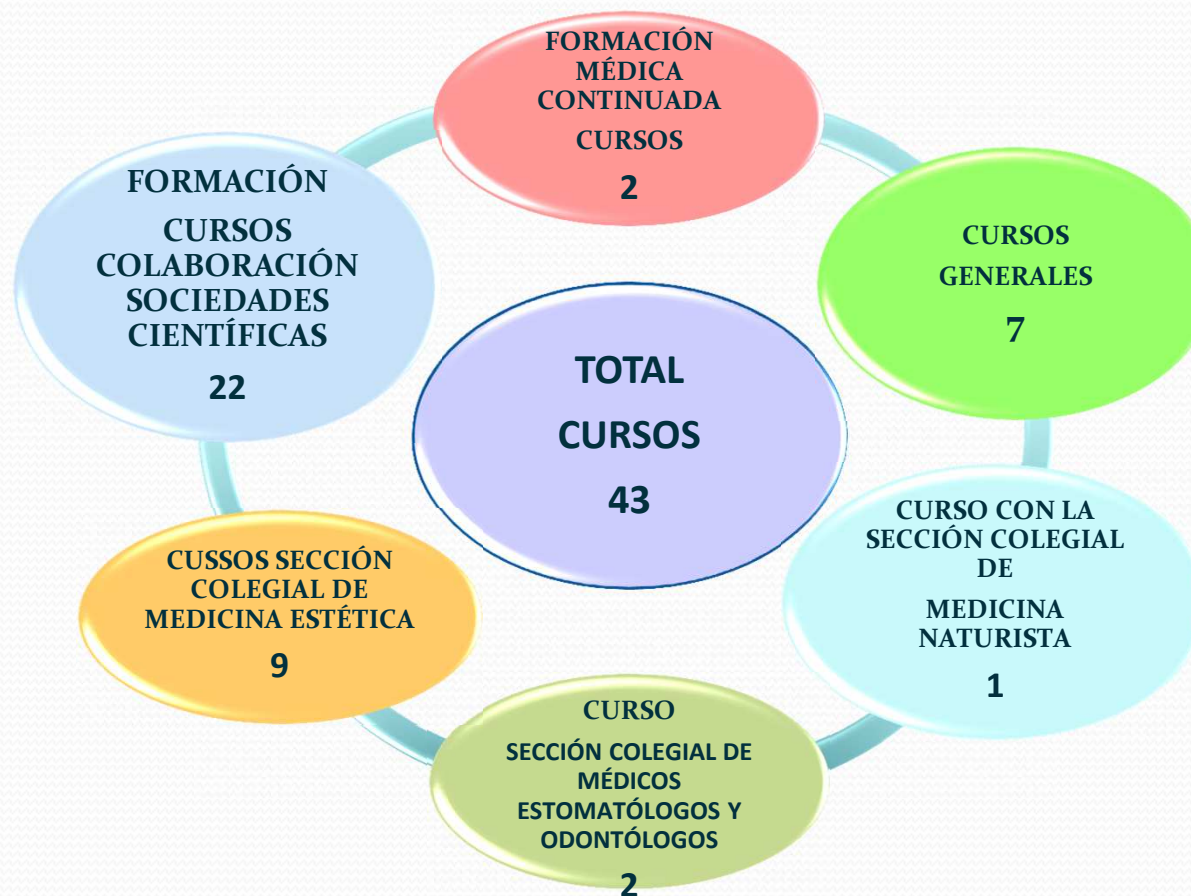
FORMACIÓN MÉDICA CONTINUADA
CURSOS
2

CURSOS GENERALES
7

CURSO CON LA SECCIÓN COLEGIAL DE
MEDICINA NATURISTA
1

CURSO
SECCIÓN COLEGIAL DE MÉDICOS ESTOMATÓLOGOS Y ODONTÓLOGOS
2

CUSSOS SECCIÓN COLEGIAL DE MEDICINA ESTÉTICA
9

FORMACIÓN
CURSOS COLABORACIÓN SOCIEDADES CIENTÍFICAS
22

TOTAL
CURSOS
43